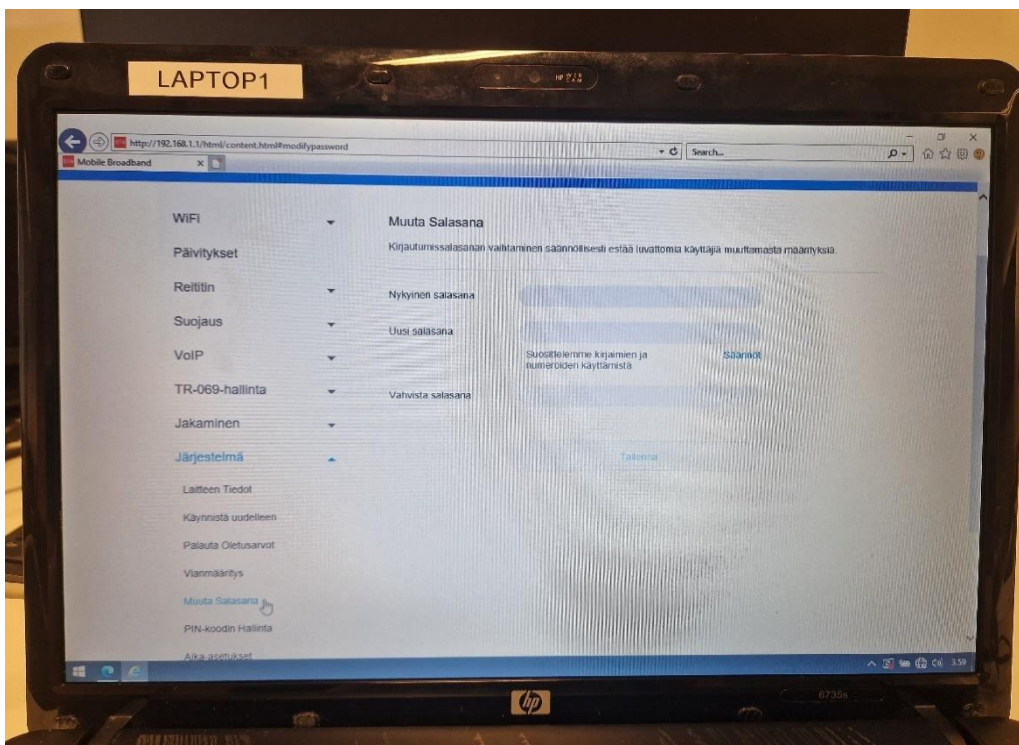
LAPTOP1

http://192.168.1.1/html/content.html#modifypassword
Search...
Mobile Broadband

WiFi
Päivitykset
Reititin
Suojaus
VoIP
TR-069-hallinta
Jakaminen
Järjestelmä
Laitteen Tiedot
Käynnistä uudelleen
Palauta Oletusarvot
Vianmääritys
Muuta Salasana
PIN-koodin Hallinta
Aika-asetukset

Muuta Salasana

Kirjautumissalasanan vaihtaminen säännöllisesti estää luvattomia käyttäjiä muuttamasta määrityksiä.

Nykyinen salasana
Uusi salasana
Suosittelemme kirjaimien ja numeroiden käyttämistä
Säännöt
Vahvista salasana
Tallenna

3.59

hp
6735s